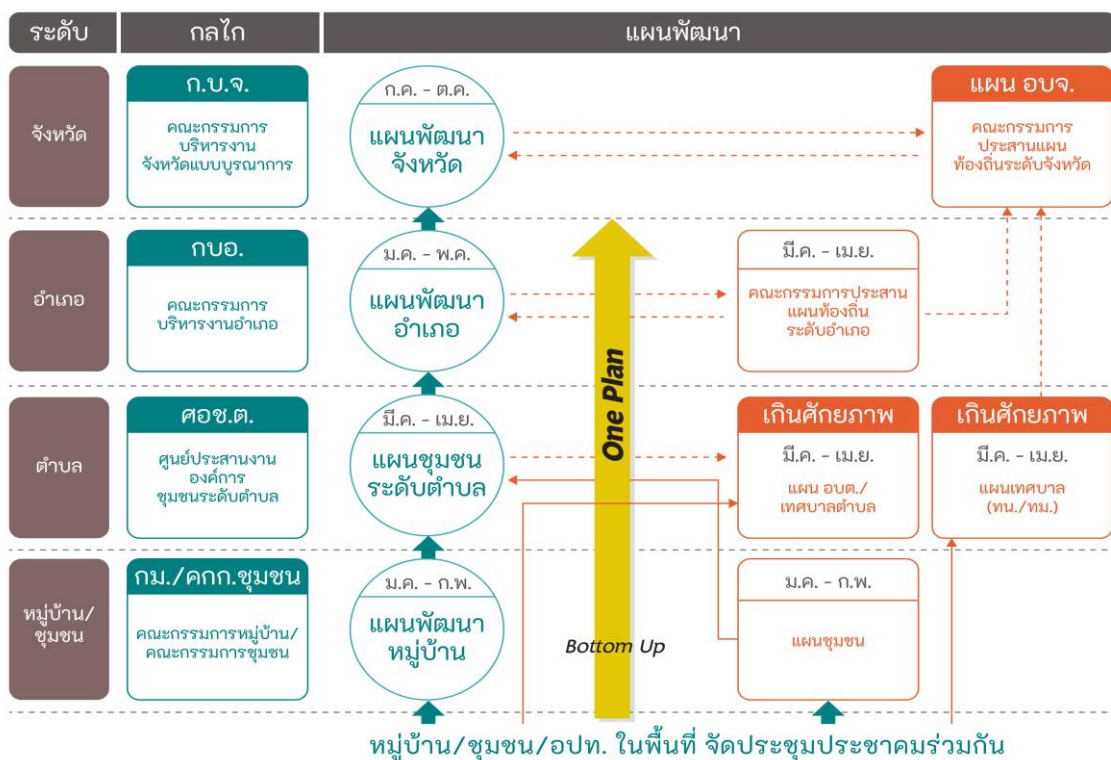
| ระดับ | กลไก | แผนพัฒนา |
|---|---|---|

จังหวัด

ก.บ.จ.
คณะกรรมการบริหารงานจังหวัดแบบบูรณาการ

ก.ค. - ต.ค.
แผนพัฒนาจังหวัด

แผน อบจ.
คณะกรรมการประสานแผนท้องถิ่นระดับจังหวัด

อำเภอ

กบอ.
คณะกรรมการบริหารงานอำเภอ

ม.ค. - พ.ค.
แผนพัฒนาอำเภอ

มี.ค. - เม.ย.
คณะกรรมการประสานแผนท้องถิ่นระดับอำเภอ

ตำบล

ศอช.ต.
ศูนย์ประสานงานองค์การชุมชนระดับตำบล

มี.ค. - เม.ย.
แผนชุมชนระดับตำบล

One Plan

เกินศักยภาพ
มี.ค. - เม.ย.
แผน อบต./เทศบาลตำบล

เกินศักยภาพ
มี.ค. - เม.ย.
แผนเทศบาล (ทน./ทม.)

หมู่บ้าน/ชุมชน

กม./คกก.ชุมชน
คณะกรรมการหมู่บ้าน/คณะกรรมการชุมชน

ม.ค. - ก.พ.
แผนพัฒนาหมู่บ้าน

Bottom Up

ม.ค. - ก.พ.
แผนชุมชน

หมู่บ้าน/ชุมชน/อปท. ในพื้นที่ จัดประชุมประชาคมร่วมกัน